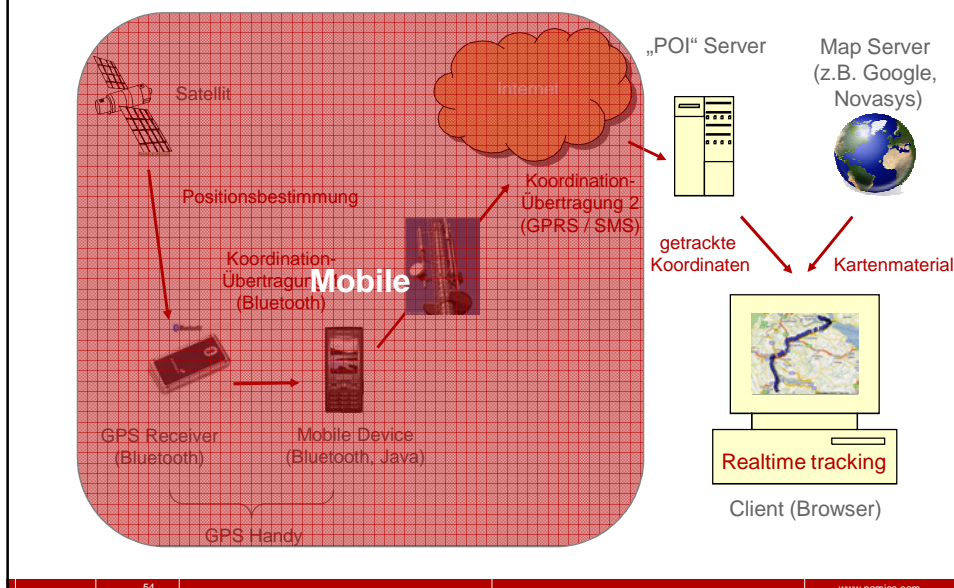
Satellit

Internet

„POI“ Server

Map Server (z.B. Google, Novasys)

Positionsbestimmung

Koordination-Übertragung 2 (GPRS / SMS)

Koordination-Übertragung (Bluetooth)

Mobile

getrackte Koordinaten

Kartenmaterial

GPS Receiver (Bluetooth)

Mobile Device (Bluetooth, Java)

Realtime tracking

Client (Browser)

GPS Handy

54

www.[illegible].com